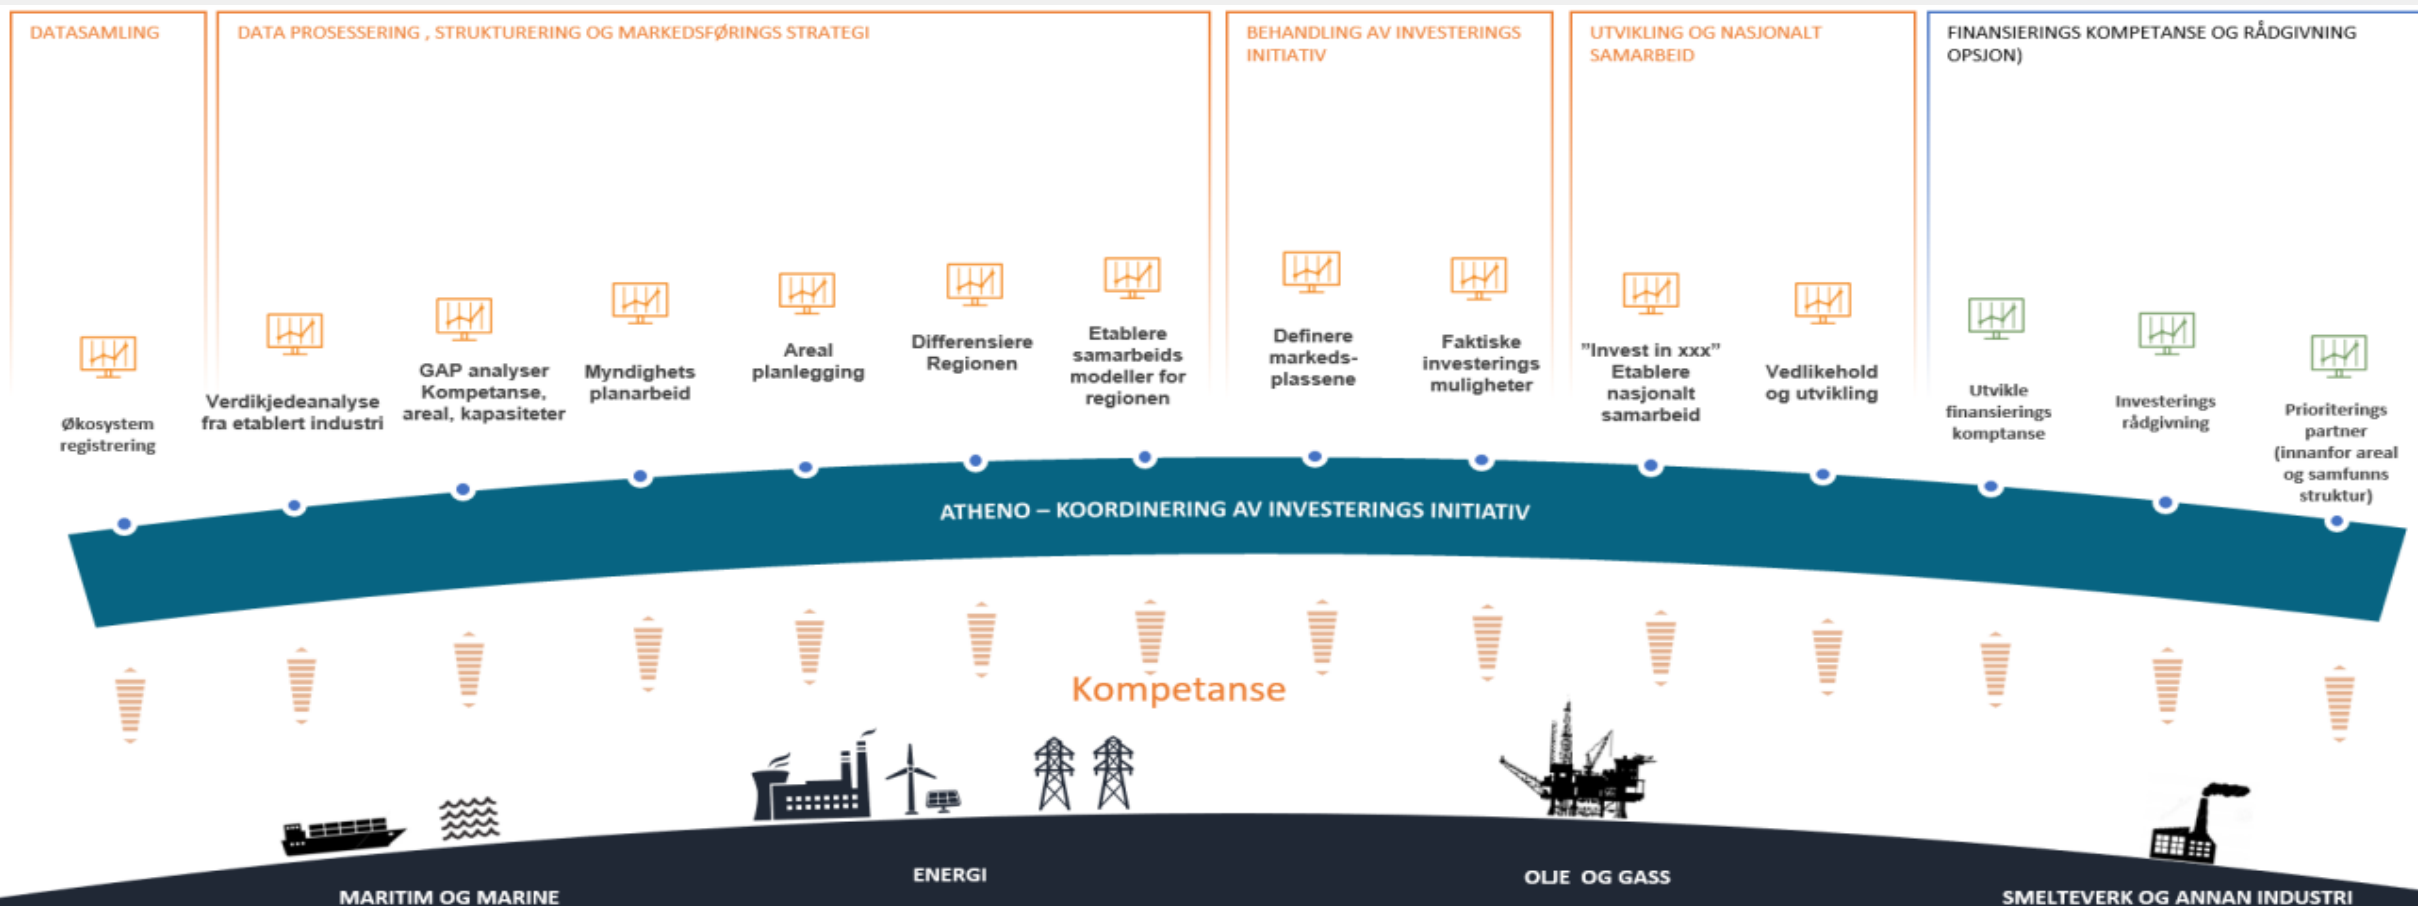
DATASAMLING

DATA PROSESSERING , STRUKTURERING OG MARKEDSFØRINGS STRATEGI

BEHANDLING AV INVESTERINGS INITIATIV

UTVIKLING OG NASJONALT SAMARBEID

FINANSIERINGS KOMPETANSE OG RÅDGIVNING OPSJON)

Økosystem registrering

Verdikjedeanalyse fra etablert industri

GAP analyser Kompetanse, areal, kapasiteter

Myndighets planarbeid

Areal planlegging

Differensiere Regionen

Etablere samarbeids modeller for regionen

Definere markeds-plassene

Faktiske investerings muligheter

"Invest in xxx" Etablere nasjonalt samarbeid

Vedlikehold og utvikling

Utvikle finansierings komptanse

Investerings rådgivning

Prioriterings partner (innanfor areal og samfunns struktur)

ATHENO – KOORDINERING AV INVESTERINGS INITIATIV

Kompetanse

MARITIM OG MARINE

ENERGI

OLJE OG GASS

SMELTEVERK OG ANNAN INDUSTRI